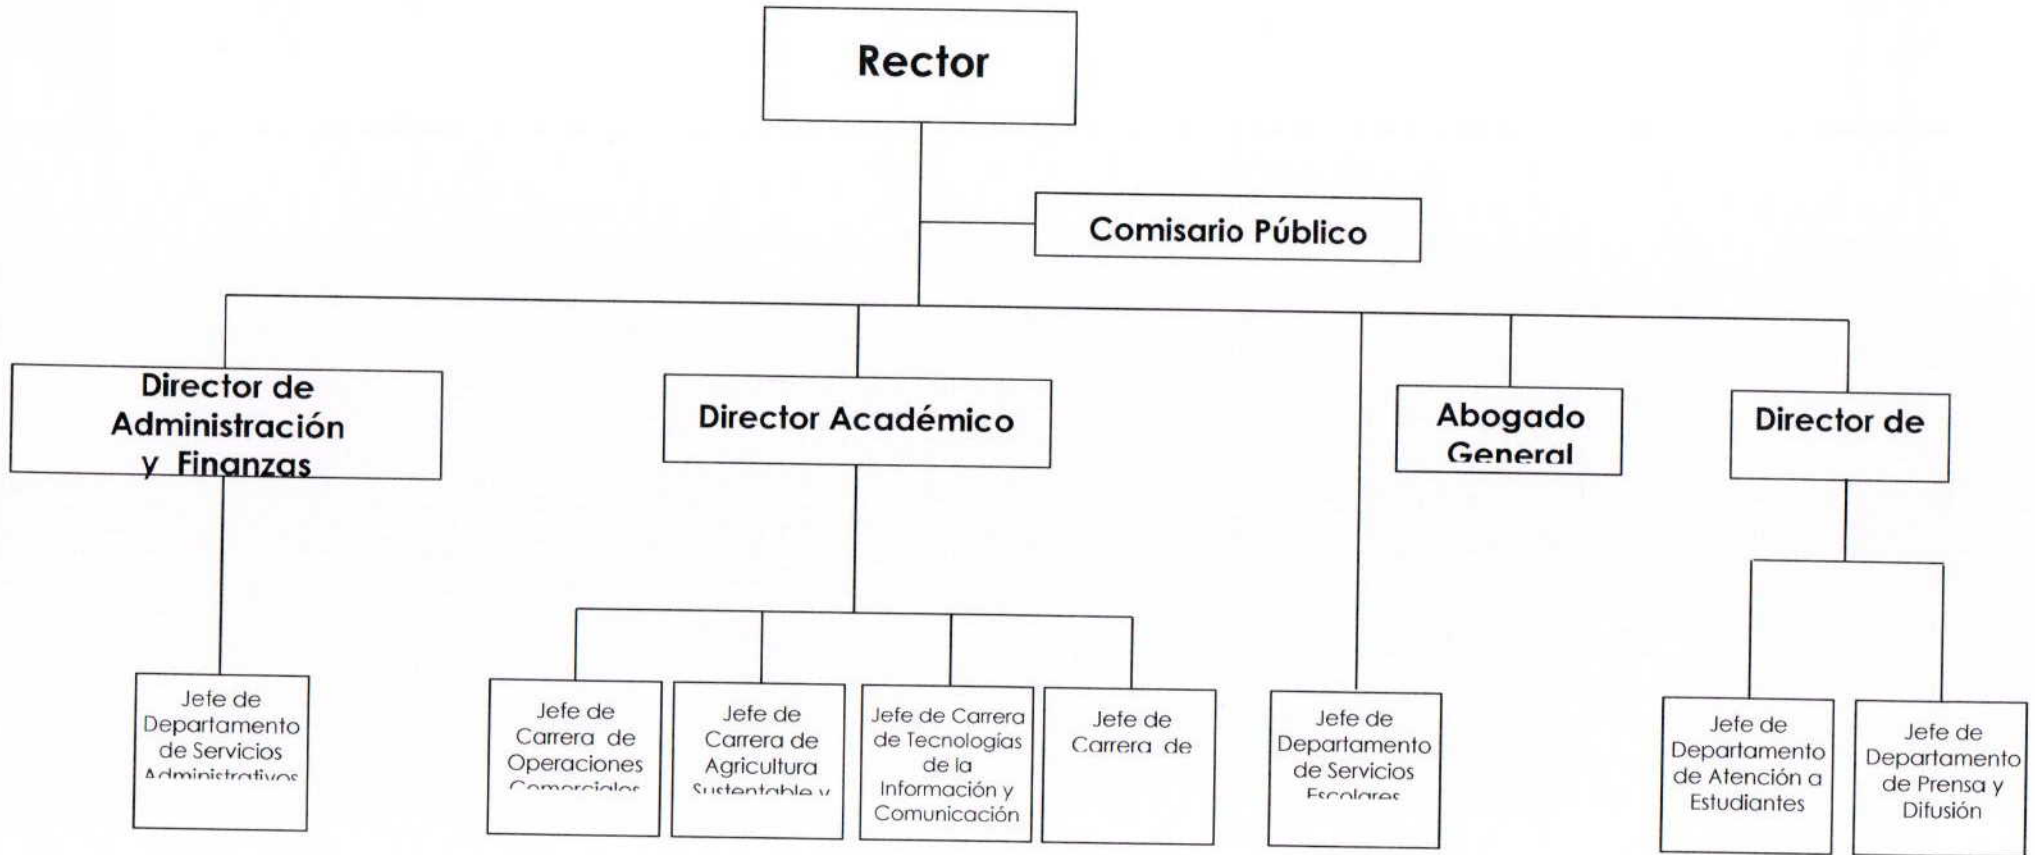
Rector

Comisario Público

Director de Administración y Finanzas

Director Académico

Abogado General

Director de

Jefe de Departamento de Servicios Administrativos

Jefe de Carrera de Operaciones Comerciales

Jefe de Carrera de Agricultura Sustentable y

Jefe de Carrera de Tecnologías de la Información y Comunicación

Jefe de Carrera de

Jefe de Departamento de Servicios Escolares

Jefe de Departamento de Atención a Estudiantes

Jefe de Departamento de Prensa y Difusión